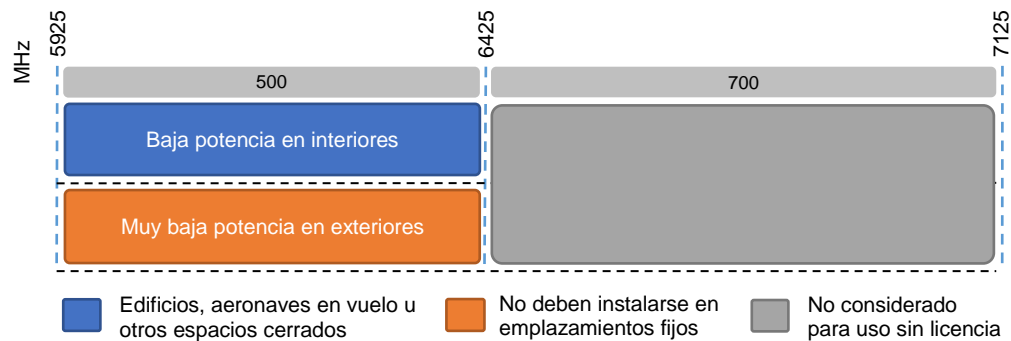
MHz

5925

6425

7125

500

700

Baja potencia en interiores

Muy baja potencia en exteriores

Edificios, aeronaves en vuelo u otros espacios cerrados

No deben instalarse en emplazamientos fijos

No considerado para uso sin licencia